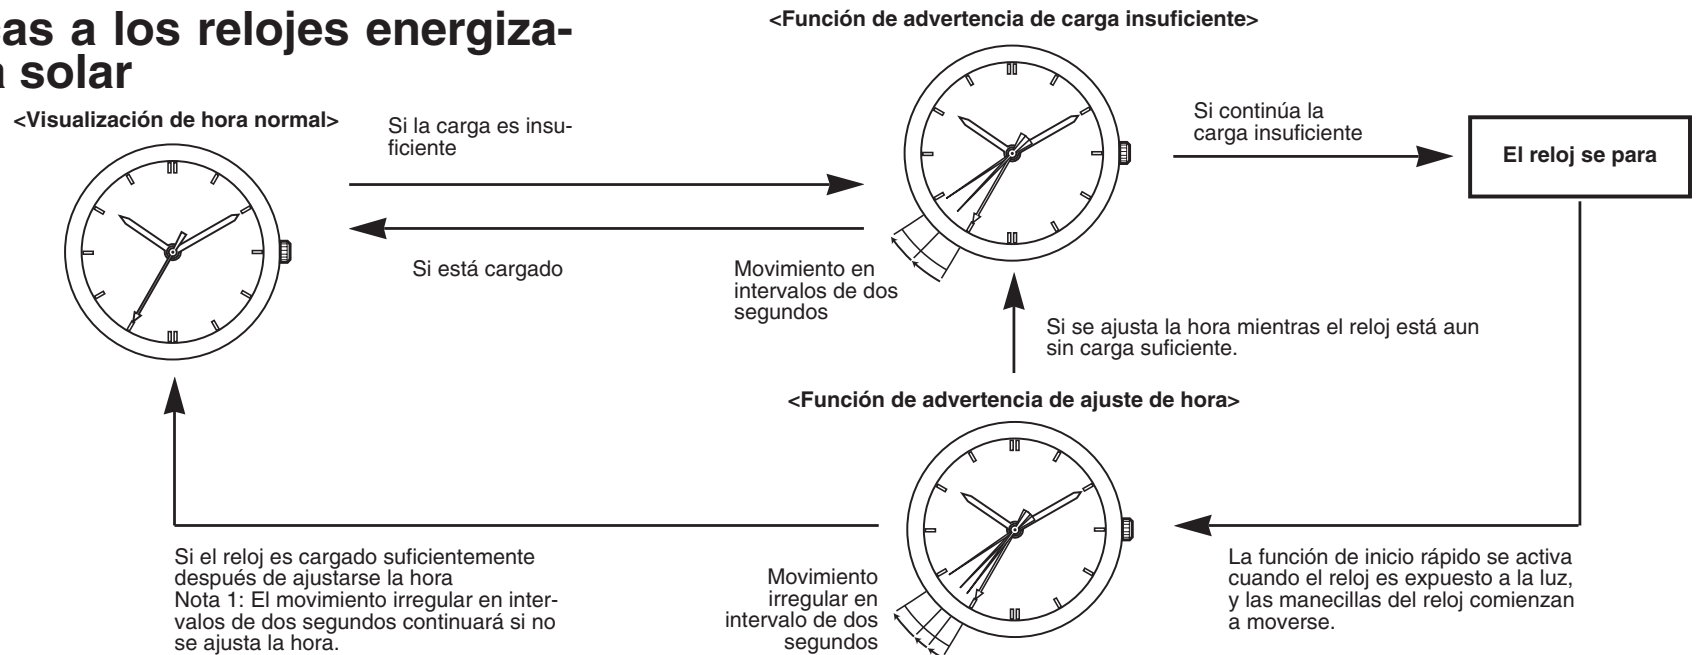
as a los relojes energiza-
a solar

<Visualización de hora normal>

Si la carga es insuficiente

Si está cargado

<Función de advertencia de carga insuficiente>

Movimiento en intervalos de dos segundos

Si continúa la carga insuficiente

El reloj se para

Si se ajusta la hora mientras el reloj está aun sin carga suficiente.

<Función de advertencia de ajuste de hora>

Si el reloj es cargado suficientemente después de ajustarse la hora
Nota 1: El movimiento irregular en intervalos de dos segundos continuará si no se ajusta la hora.

Movimiento irregular en intervalo de dos segundos

La función de inicio rápido se activa cuando el reloj es expuesto a la luz, y las manecillas del reloj comienzan a moverse.